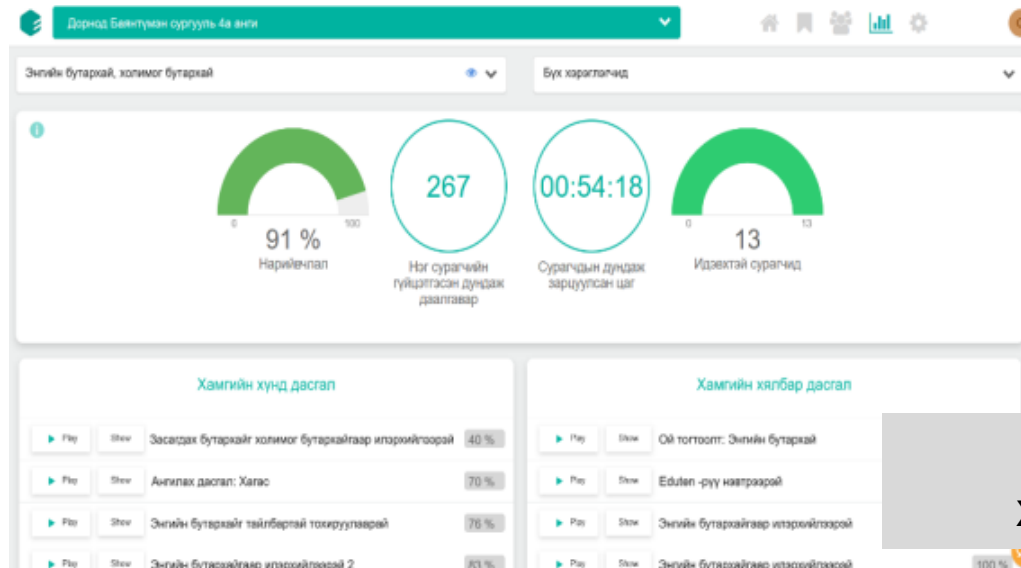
Дорнод Баянтүмэн сургууль 4а анги

Энгийн бутархай, холимог бутархай

Бүх хэрэглэгчид

0 100
91 %
Нарийвчлал

267
Нэг сурагчийн гүйцэтгэсэн дундаж даалгавар

00:54:18
Сурагчдын дундаж зарцуулсан цаг

0 13
13
Идэвхтэй сурагчид

Хамгийн хүнд дасгал

| | | | |
|---|---|---|---|
| Play | Show | Засагдах бутархайг холимог бутархайгаар илэрхийлээрэй | 40 % |
| Play | Show | Ангилах дасгал: Хагас | 70 % |
| Play | Show | Энгийн бутархайг тайлбартай тохируулаарай | 76 % |
| Play | Show | Энгийн бутархайгаар илэрхийлээрэй 2 | 83 % |

Хамгийн хялбар дасгал

| | | | |
|---|---|---|---|
| Play | Show | Ой тогтоолт: Энгийн бутархай | |
| Play | Show | Eduten -руу нэвтрээрэй | |
| Play | Show | Энгийн бутархайгаар илэрхийлээрэй | |
| Play | Show | Энгийн бутархайгаар илэрхийлээрэй | 100 % |